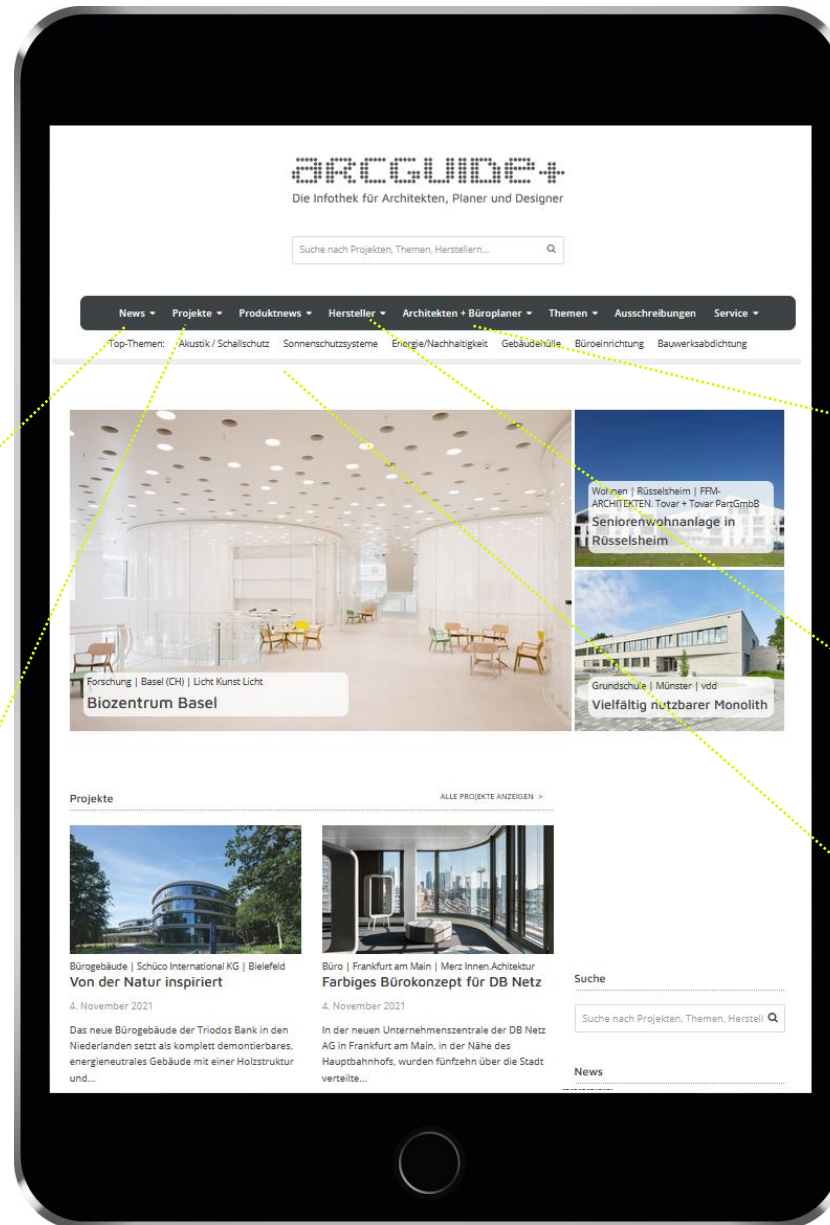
arcguide+
Die Infothek für Architekten, Planer und Designer

Suche nach Projekten, Themen, Herstellern...

News ▾ Projekte ▾ Produktnews ▾ Hersteller ▾ Architekten + Büroplaner ▾ Themen ▾ Ausschreibungen Service ▾

Top-Themen: Akustik / Schallschutz Sonnenschutzsysteme Energie/Nachhaltigkeit Gebäudehülle Büroeinrichtung Bauwerksabdichtung

Forschung | Basel (CH) | Licht Kunst Licht
Biozentrum Basel

Wohnen | Rüsselsheim | FFM-ARCHITEKTEN. Tovar + Tovar PartGmbB
Seniorenwohnanlage in Rüsselsheim

Grundschule | Münster | vdd
Vielfältig nutzbarer Monolith

Projekte

ALLE PROJEKTE ANZEIGEN >

Bürogebäude | Schüco International KG | Bielefeld
Von der Natur inspiriert

4. November 2021

Das neue Bürogebäude der Triodos Bank in den Niederlanden setzt als komplett demontierbares, energieneutrales Gebäude mit einer Holzstruktur und...

Büro | Frankfurt am Main | Merz Innen.Achitektur
Farbiges Bürokonzept für DB Netz

4. November 2021

In der neuen Unternehmenszentrale der DB Netz AG in Frankfurt am Main, in der Nähe des Hauptbahnhofs, wurden fünfzehn über die Stadt verteilte...

Suche

Suche nach Projekten, Themen, Herstell

News